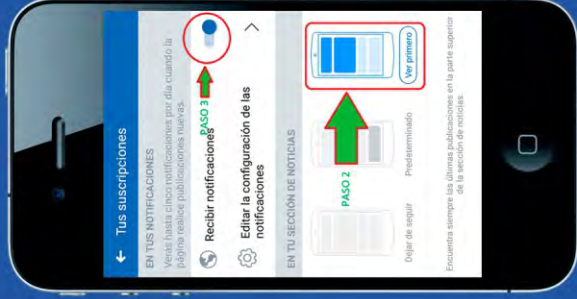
← Tus suscripciones

EN TUS NOTIFICACIONES

Verás hasta cinco notificaciones por día cuando la página realice publicaciones nuevas.

Recibir notificaciones

PASO 3

Editar la configuración de las notificaciones

EN TU SECCIÓN DE NOTICIAS

Dejar de seguir

PASO 2

Predeterminado

Ver primero

Encuentra siempre las últimas publicaciones en la parte superior de la sección de noticias.